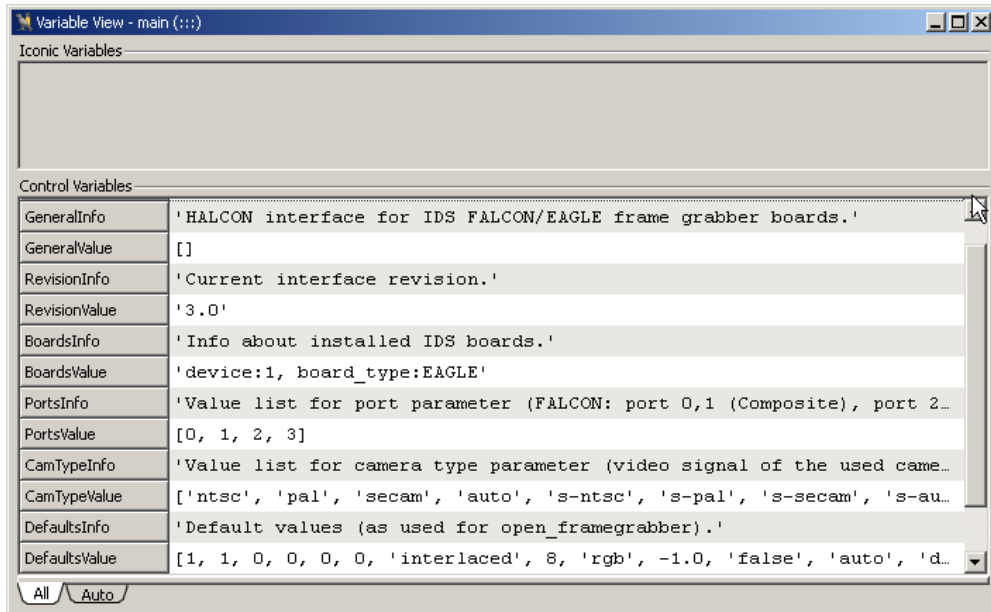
Variable View - main (:::)

Iconic Variables

Control Variables

| | |
|---|---|
| GeneralInfo | 'HALCON interface for IDS FALCON/EAGLE frame grabber boards.' |
| GeneralValue | [] |
| RevisionInfo | 'Current interface revision.' |
| RevisionValue | '3.0' |
| BoardsInfo | 'Info about installed IDS boards.' |
| BoardsValue | 'device:1, board_type:EAGLE' |
| PortsInfo | 'Value list for port parameter (FALCON: port 0,1 (Composite), port 2… |
| PortsValue | [0, 1, 2, 3] |
| CamTypeInfo | 'Value list for camera type parameter (video signal of the used came… |
| CamTypeValue | ['ntsc', 'pal', 'secam', 'auto', 's-ntsc', 's-pal', 's-secam', 's-au… |
| DefaultsInfo | 'Default values (as used for open_framegrabber).' |
| DefaultsValue | [1, 1, 0, 0, 0, 0, 'interlaced', 8, 'rgb', -1.0, 'false', 'auto', 'd… |

All Auto